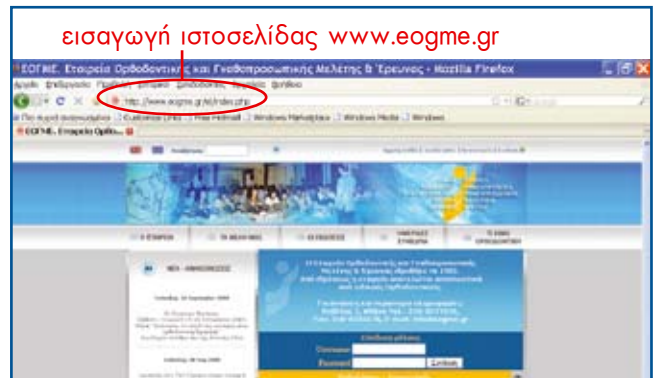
εισαγωγή ιστοσελίδας www.eogme.gr

ΕΟΓΜΕ. Εταιρεία Ορθοδοντικής και Γναθοπροσωπικής Μελέτης & Έρευνας - Mozilla Firefox

Αρχείο Επεξεργασία Προβολή Ιστορικό Σελιδοδείκτες Εργαλεία Βοήθεια

http://www.eogme.gr/el/index.php

Πιο συχνά αναγνωσμένα Customize Links Free Hotmail Windows Marketplace Windows Media Windows

ΕΟΓΜΕ. Εταιρεία Ορθο...

Η ΕΤΑΙΡΕΙΑ

ΤΑ ΜΕΛΗ ΜΑΣ

ΟΙ ΕΚΔΟΣΕΙΣ

ΤΑ ΕΠΙΣΤΗΜΟΝΙΚΑ ΣΥΝΕΔΡΙΑ

ΤΙ ΕΙΝΑΙ ΟΡΘΟΔΟΝΤΙΚΗ

ΝΕΑ - ΑΝΑΚΟΙΝΩΣΕΙΣ

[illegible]

Username

Password

Σύνδεση